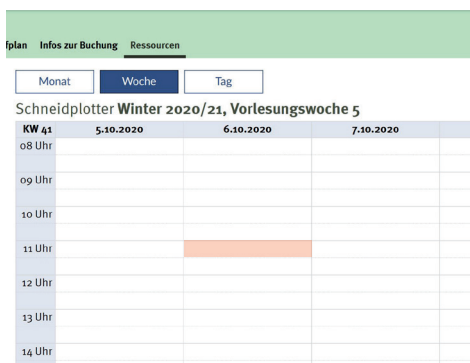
fplan Infos zur Buchung Ressourcen

Monat Woche Tag

Schneidplotter **Winter 2020/21, Vorlesungswoche 5**

| KW 41 | 5.10.2020 | 6.10.2020 | 7.10.2020 |
|---|---|---|---|
| 08 Uhr | | | |
| 09 Uhr | | | |
| 10 Uhr | | | |
| 11 Uhr | | | |
| 12 Uhr | | | |
| 13 Uhr | | | |
| 14 Uhr | | | |